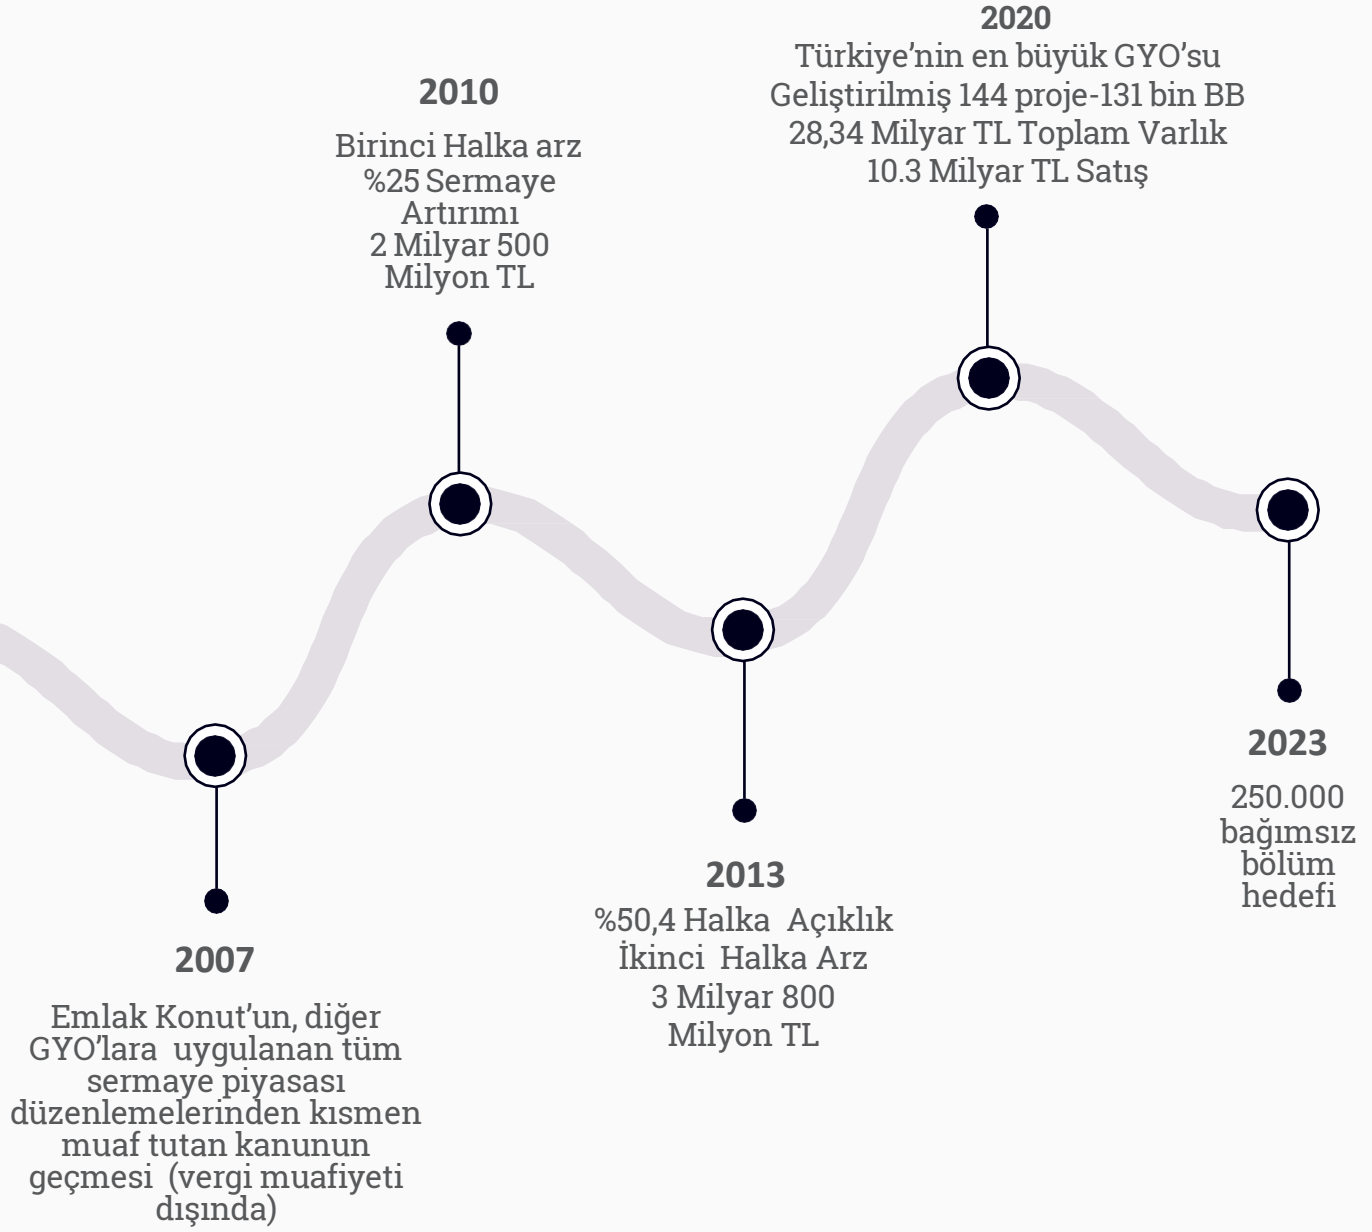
2020
Türkiye’nin en büyük GYO’su
Geliştirilmiş 144 proje-131 bin BB
28,34 Milyar TL Toplam Varlık
10.3 Milyar TL Satış

2010
Birinci Halka arz
%25 Sermaye Artırımı
2 Milyar 500 Milyon TL

2023
250.000 bağımsız bölüm hedefi

2013
%50,4 Halka Açıklık
İkinci Halka Arz
3 Milyar 800 Milyon TL

2007
Emlak Konut’un, diğer GYO’lara uygulanan tüm sermaye piyasası düzenlemelerinden kısmen muaf tutan kanunun geçmesi (vergi muafiyeti dışında)